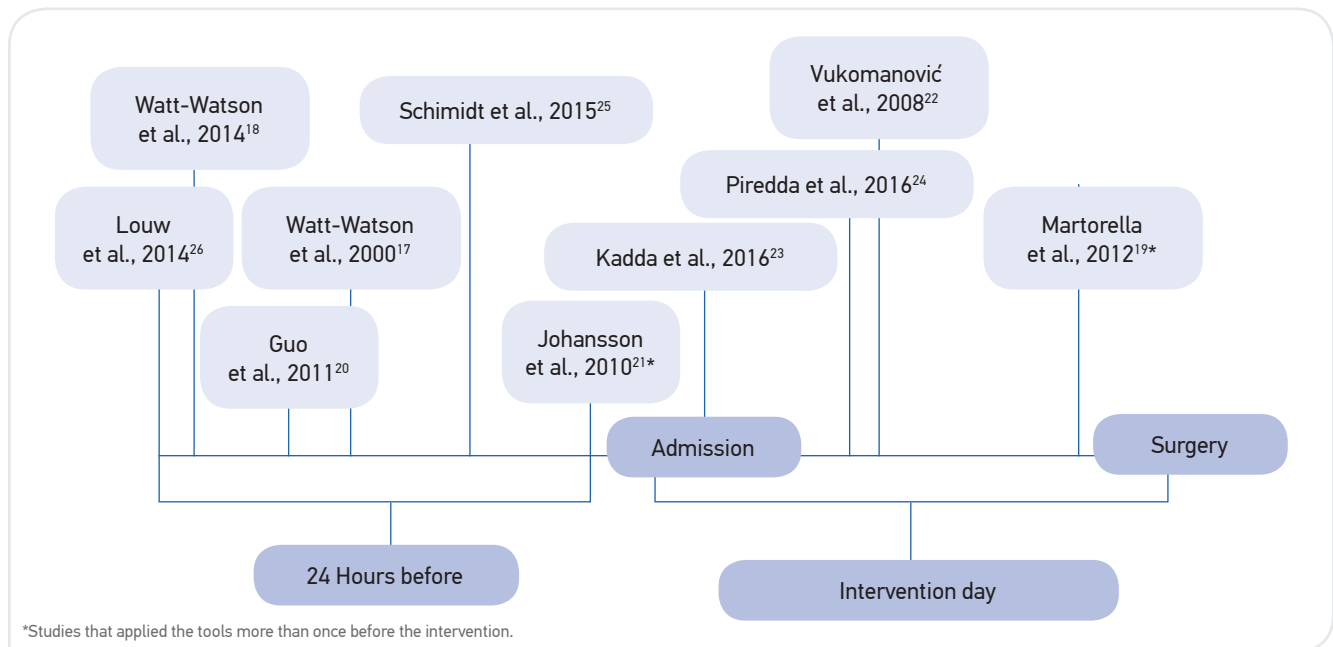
Watt-Watson et al., 2014$^{18}$

Schimidt et al., 2015$^{25}$

Vukomanović et al., 2008$^{22}$

Piredda et al., 2016$^{24}$

Louw et al., 2014$^{26}$

Watt-Watson et al., 2000$^{17}$

Kadda et al., 2016$^{23}$

Martorella et al., 2012$^{19}$*

Guo et al., 2011$^{20}$

Johansson et al., 2010$^{21}$*

Admission

Surgery

24 Hours before

Intervention day

*Studies that applied the tools more than once before the intervention.